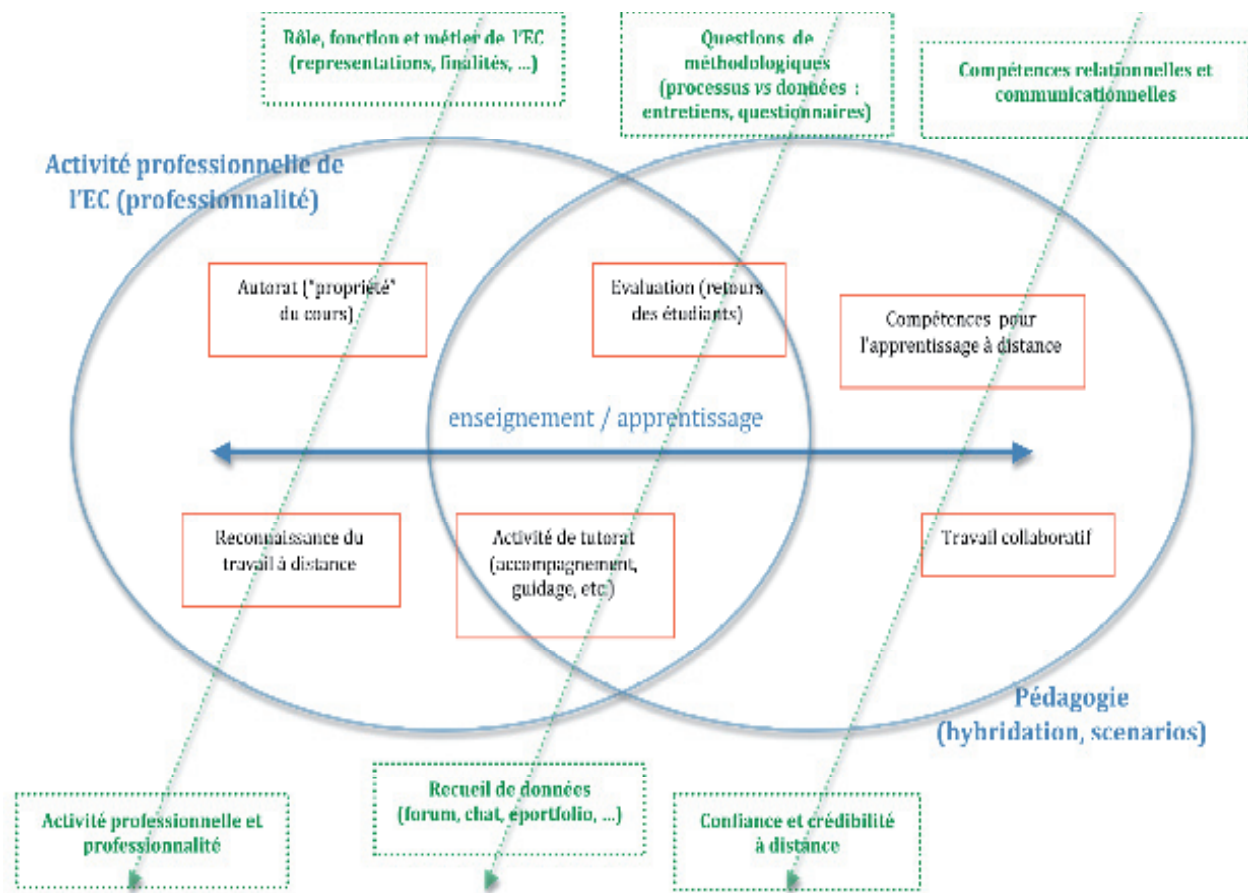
Rôle, fonction et métier de l'EC (representations, finalités, ...)

Questions de méthodologiques (processus vs données : entretiens, questionnaires)

Compétences relationnelles et communicationnelles

Activité professionnelle de l'EC (professionnalité)

Autorat ("propriété" du cours)

Evaluation (retours des étudiants)

Compétences pour l'apprentissage à distance

enseignement / apprentissage

Reconnaissance du travail à distance

Activité de tutorat (accompagnement, guidage, etc)

Travail collaboratif

Pédagogie (hybridation, scenarios)

Activité professionnelle et professionnalité

Recueil de données (forum, chat, eportfolio, ...)

Confiance et crédibilité à distance